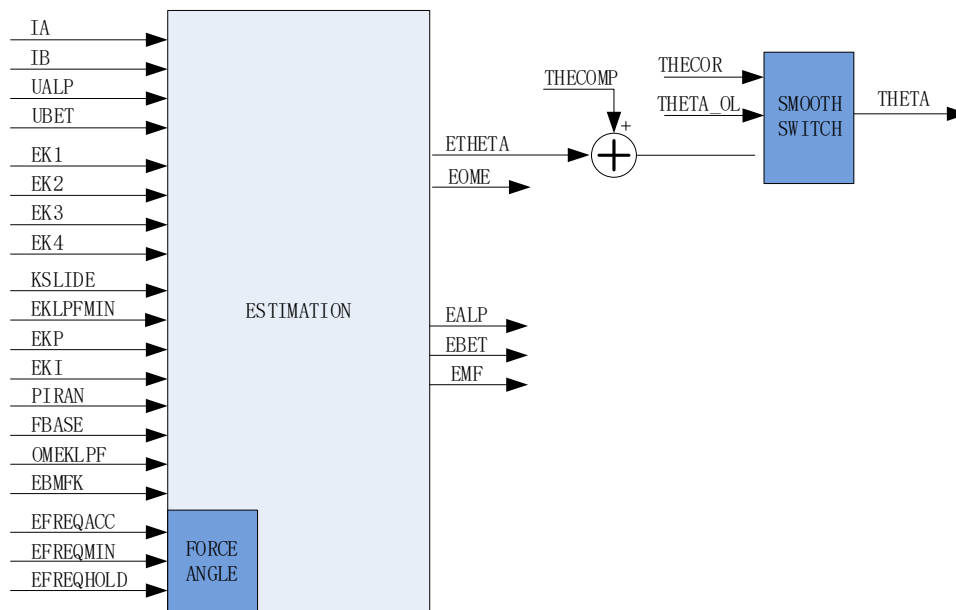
IA
IB
UALP
UBET
EK1
EK2
EK3
EK4
KSLIDE
EKLPFMIN
EKP
EKI
PIRAN
FBASE
OMEKLPF
EBMFK
EFREQACC
EFREQMIN
EFREQHOLD

ESTIMATION

FORCE ANGLE

ETHETA
EOME
EALP
EBET
EMF

THECOMP
+
THECOR
THETA_OL
SMOOTH SWITCH
THETA